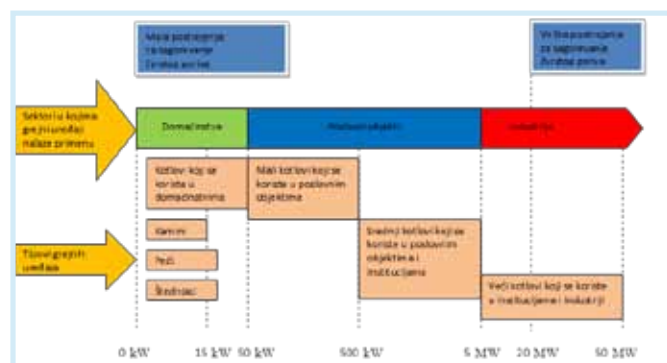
Mala postrojenja za sagorevanje čvrstog goriva

Velika postrojenja za sagorevanje čvrstog goriva

Sektori u kojima grejni uređaji nalaze primenu

Domaćinstva

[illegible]

Industrija

Kotlovi koji se koriste u domaćinstvima

Mali kotlovi koji se koriste u poslovnim objektima

Srednji kotlovi koji se koriste u poslovnim objektima i institucijama

Veći kotlovi koji se koriste u institucijama i industriji

Tipovi grejnih uređaja

Kamini

Peći

Štednjaci

0 kW

15 kW

50 kW

50 kW

500 kW

5 MW

20 MW

50 MW